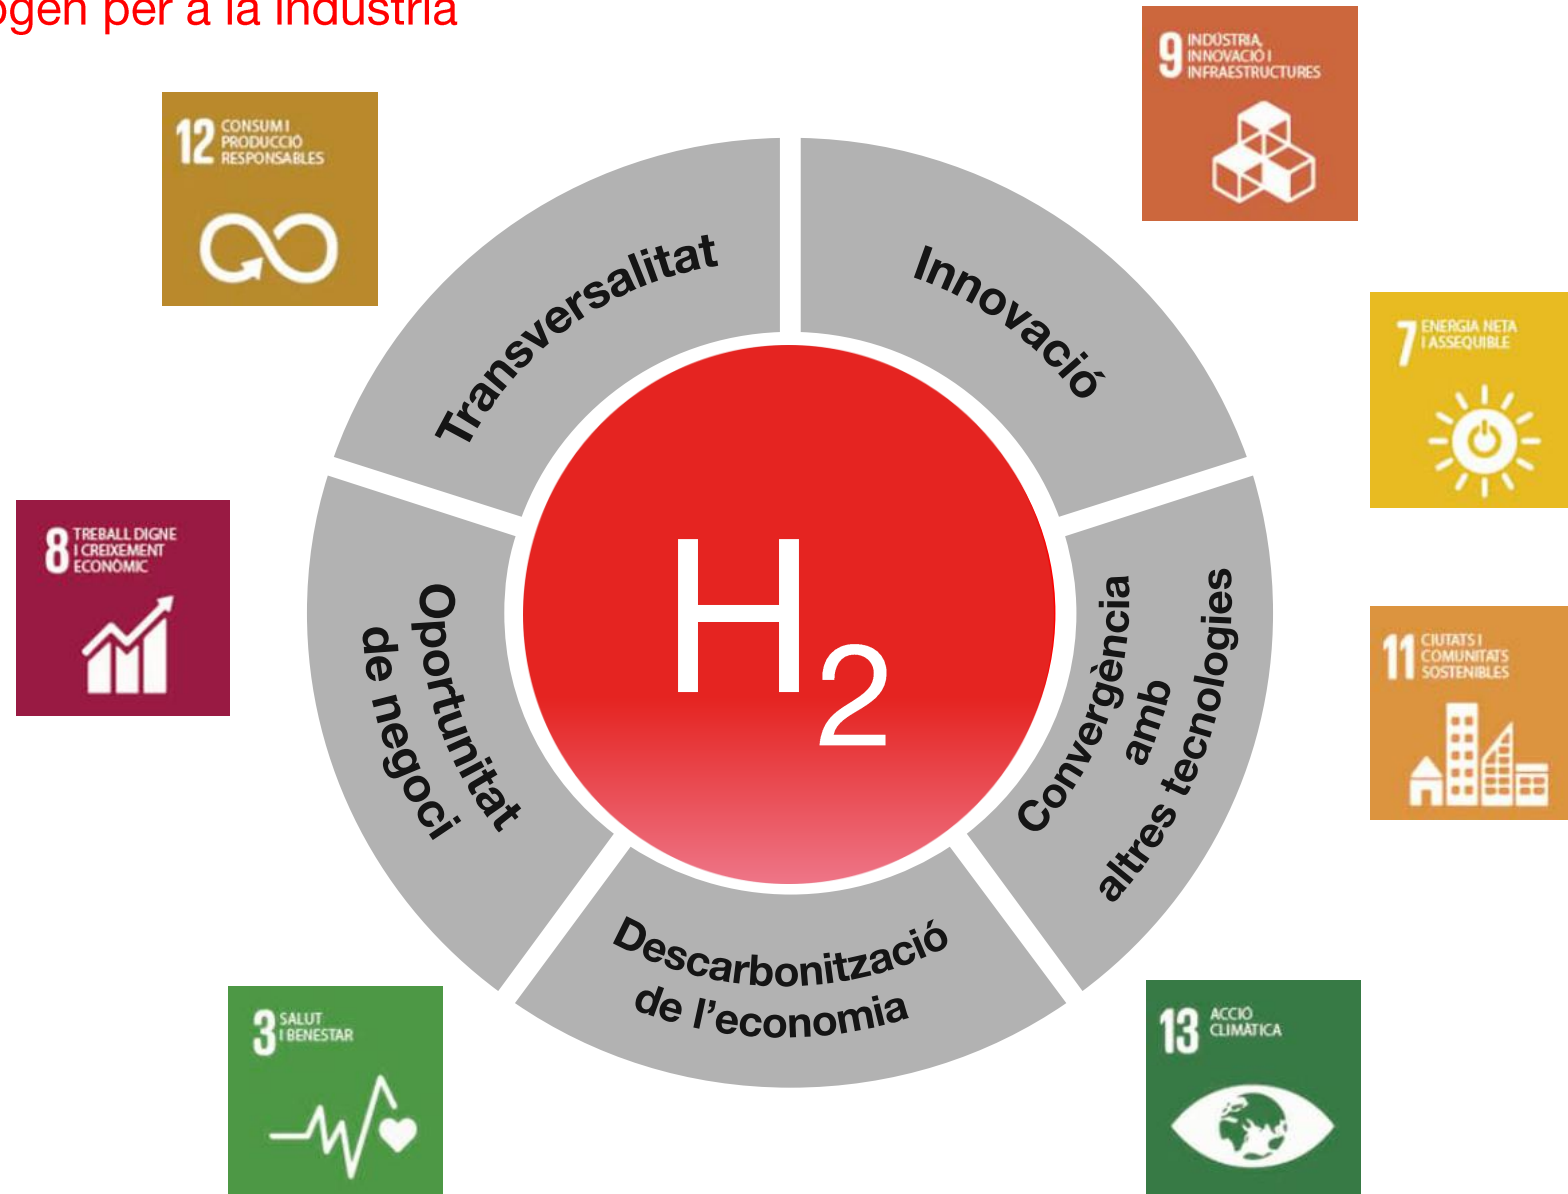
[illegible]ogen per a la indústria

12 CONSUM I PRODUCCIÓ RESPONSABLES

9 INDÚSTRIA, INNOVACIÓ I INFRAESTRUCTURES

Transversalitat

Innovació

7 ENERGIA NETA I ASSEQUIBLE

8 TREBALL DIGNE I CREIXEMENT ECONÒMIC

$H_2$

Oportunitat de negoci

Convergència amb altres tecnologies

11 CIUTATS I COMUNITATS SOSTENIBLES

Descarbonització de l'economia

3 SALUT I BENESTAR

13 ACCIÓ CLIMÀTICA